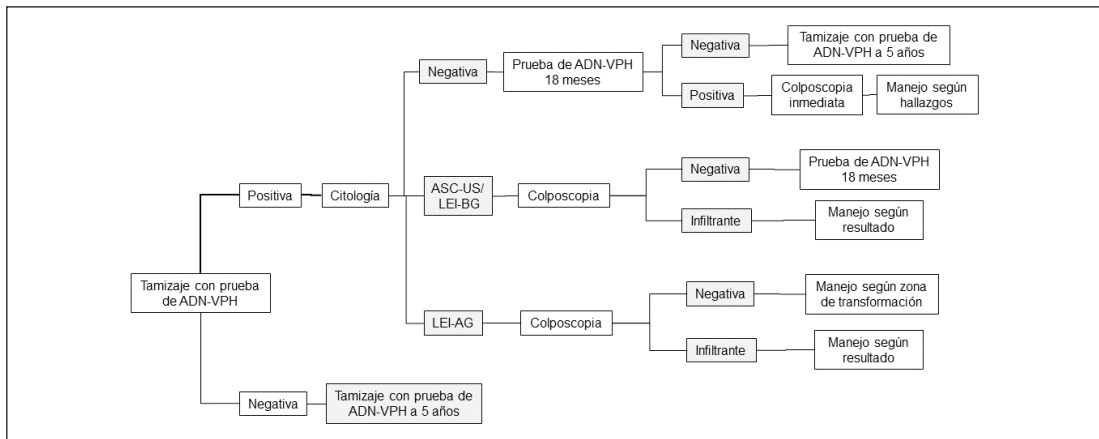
Tamizaje con prueba de ADN-VPH

Positiva

Citología

Negativa

Prueba de ADN-VPH 18 meses

Negativa

Tamizaje con prueba de ADN-VPH a 5 años

Positiva

Colposcopia inmediata

Manejo según hallazgos

ASC-US/ LEI-BG

Colposcopia

Negativa

Prueba de ADN-VPH 18 meses

Infiltrante

Manejo según resultado

LEI-AG

Colposcopia

Negativa

Manejo según zona de transformación

Infiltrante

Manejo según resultado

Negativa

Tamizaje con prueba de ADN-VPH a 5 años